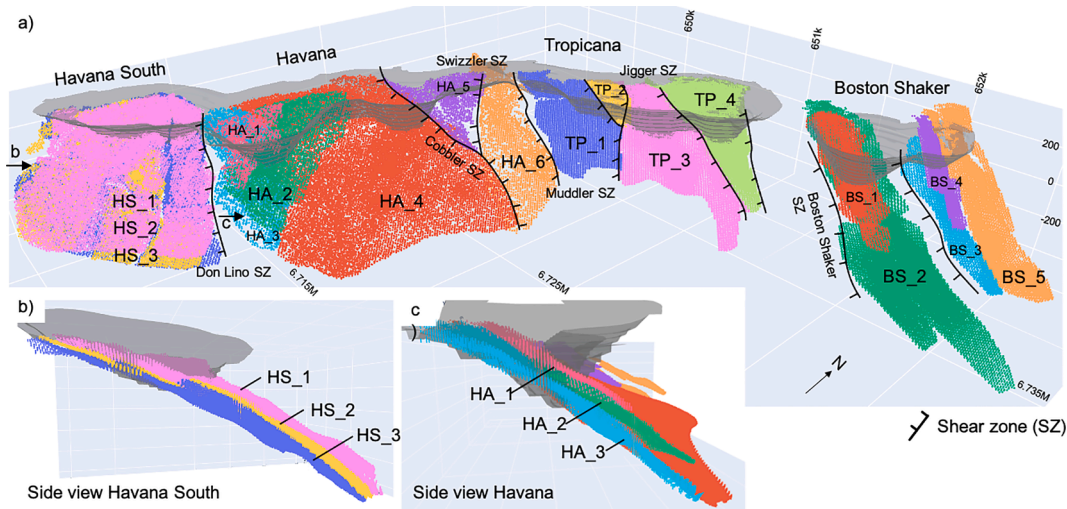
a)

Havana South

Havana

Tropicana

Swizzler SZ

Jigger SZ

Boston Shaker

650k

651k

652k

200

0

-200

b

HA_5

TP_2

TP_4

HA_1

Cobbler SZ

HA_6

TP_1

TP_3

Muddler SZ

HS_1

HS_2

HS_3

HA_2

HA_3

c

HA_4

Don Lino SZ

6.715M

6.725M

Boston Shaker SZ

BS_1

BS_4

BS_3

BS_2

BS_5

6.735M

N

b)

HS_1

HS_2

HS_3

Side view Havana South

c
)

HA_1

HA_2

HA_3

Side view Havana

Shear zone (SZ)